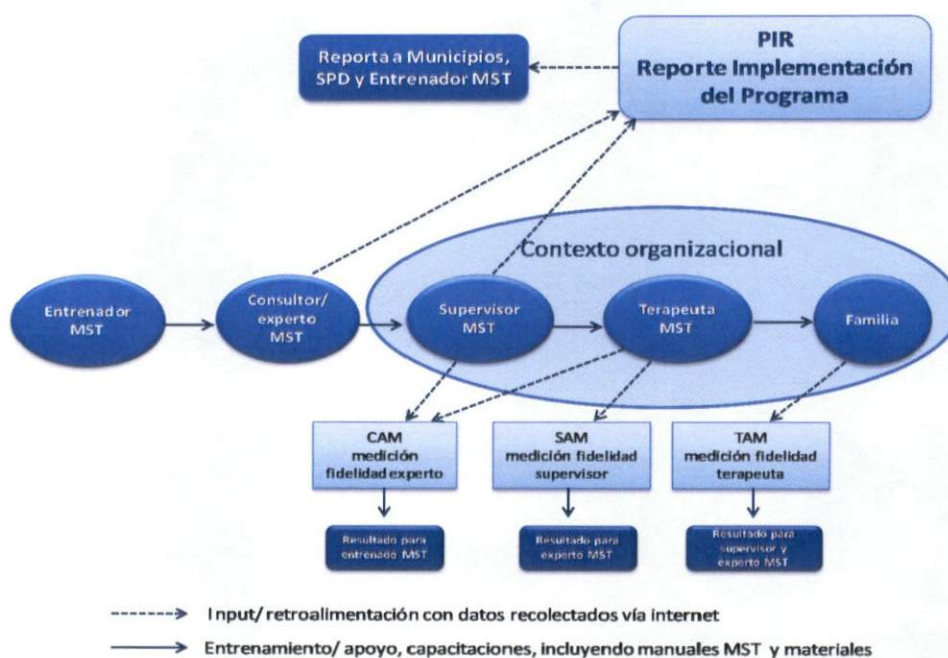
Reporta a Municipios, SPD y Entrenador MST

PIR
Reporte Implementación del Programa

Contexto organizacional

Entrenador MST

Consultor/ experto MST

Supervisor MST

Terapeuta MST

Familia

CAM
medición fidelidad experto

SAM
medición fidelidad supervisor

TAM
medición fidelidad terapeuta

Resultado para entrenado MST

Resultado para experto MST

Resultado para supervisor y experto MST

Input/ retroalimentación con datos recolectados vía internet

Entrenamiento/ apoyo, capacitaciones, incluyendo manuales MST y materiales